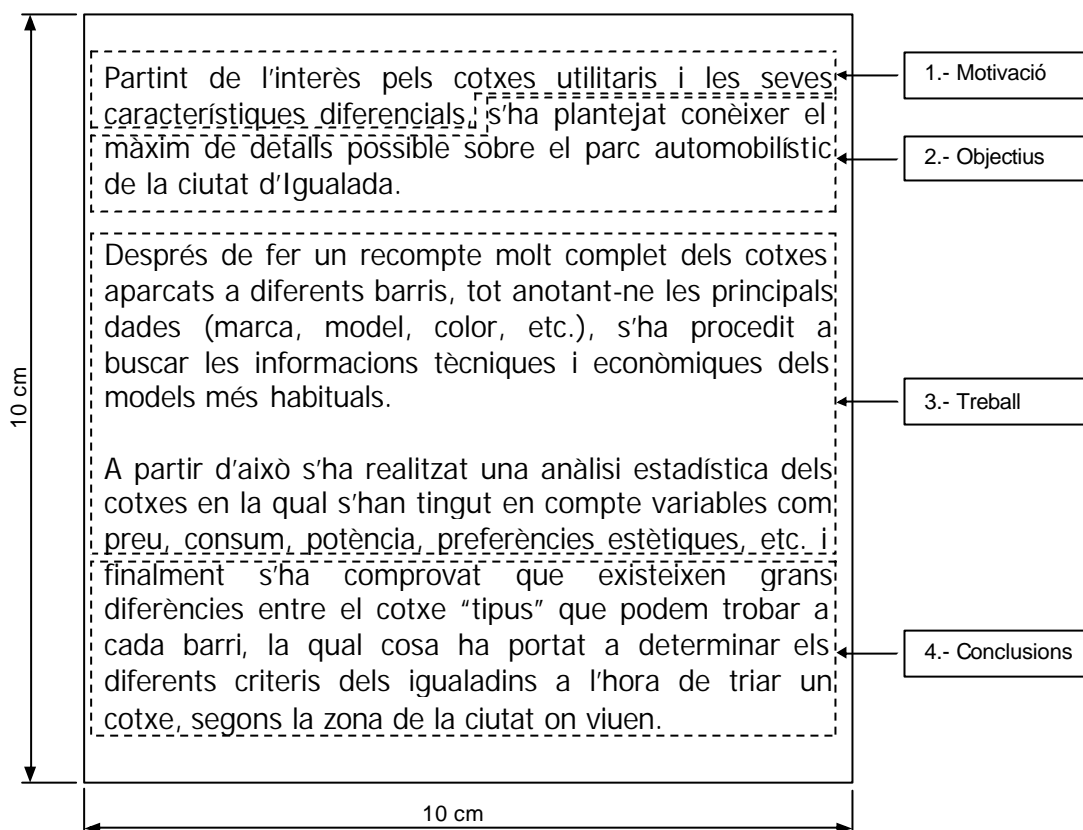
10 cm

Partint de l'interès pels cotxes utilitaris i les seves característiques diferencials, s'ha plantejat conèixer el màxim de detalls possible sobre el parc automobilístic de la ciutat d'Igualada.

1.- Motivació

2.- Objectius

Després de fer un recompte molt complet dels cotxes aparcats a diferents barris, tot anotant-ne les principals dades (marca, model, color, etc.), s'ha procedit a buscar les informacions tècniques i econòmiques dels models més habituals.

3.- Treball

A partir d'això s'ha realitzat una anàlisi estadística dels cotxes en la qual s'han tingut en compte variables com preu, consum, potència, preferències estètiques, etc. i finalment s'ha comprovat que existeixen grans diferències entre el cotxe "tipus" que podem trobar a cada barri, la qual cosa ha portat a determinar els diferents criteris dels igualadins a l'hora de triar un cotxe, segons la zona de la ciutat on viuen.

4.- Conclusions

10 cm